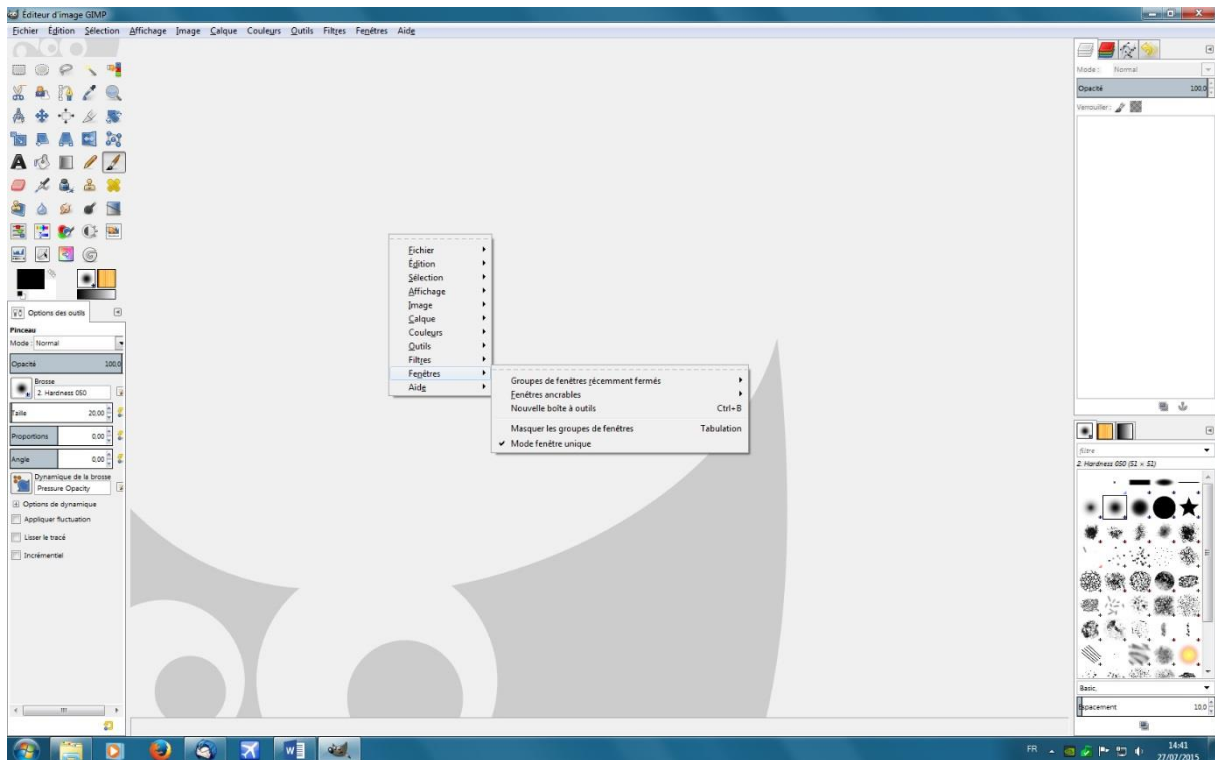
Éditeur d'image GIMP

Fichier Édition Sélection Affichage Image Calque Couleurs Outils Filtres Fenêtres Aide

Options des outils

Pinceau
Mode : Normal
Opacité 100.0
Brosse
2. Hardness 050
Taille 20.00
Proportions 0.00
Angle 0.00
Dynamique de la brosse
Pressure Opacity
Options de dynamique
Appliquer fluctuation
Lisser le tracé
Incrémentiel

Fichier
Édition
Sélection
Affichage
Image
Calque
Couleurs
Outils
Filtres
Fenêtres
Aide

Groupes de fenêtres récemment fermés
Fenêtres ancrables
Nouvelle boîte à outils Ctrl+B
Masquer les groupes de fenêtres Tabulation
✔ Mode fenêtre unique

Mode : Normal
Opacité 100.0
Verrouiller :

filtre
2. Hardness 050 (51 × 51)
Basic,
Espacement 10.0

FR 14:41 27/07/2015